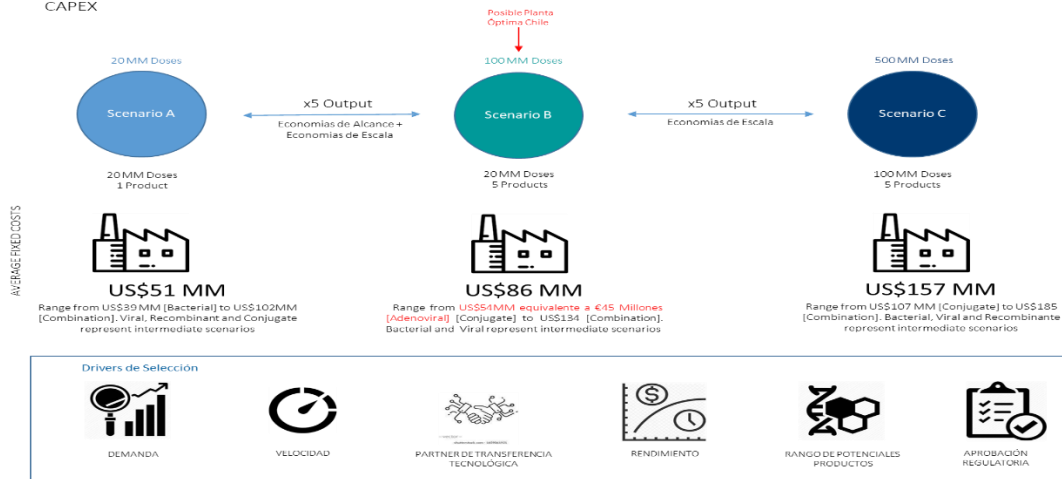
CAPEX

AVERAGE FIXED COSTS

20 MM Doses

Scenario A

20 MM Doses
1 Product

x5 Output

Economias de Alcance + Economias de Escala

Posible Planta Óptima Chile

100 MM Doses

Scenario B

20 MM Doses
5 Products

x5 Output

Economias de Escala

500 MM Doses

Scenario C

100 MM Doses
5 Products

US$51 MM

Range from US$39 MM [Bacterial] to US$102MM [Combination]. Viral, Recombinant and Conjugate represent intermediate scenarios

US$86 MM

Range from US$54MM equivalente a €45 Millones [Adenoviral] [Conjugate] to US$134 [Combination]. Bacterial and Viral represent intermediate scenarios

US$157 MM

Range from US$107 MM [Conjugate] to US$185 [Combination]. Bacterial, Viral and Recombinante represent intermediate scenarios

Drivers de Selección

DEMANDA

VELOCIDAD

PARTNER DE TRANSFERENCIA TECNOLÓGICA

RENDIMIENTO

RANGO DE POTENCIALES PRODUCTOS

APROBACIÓN REGULATORIA